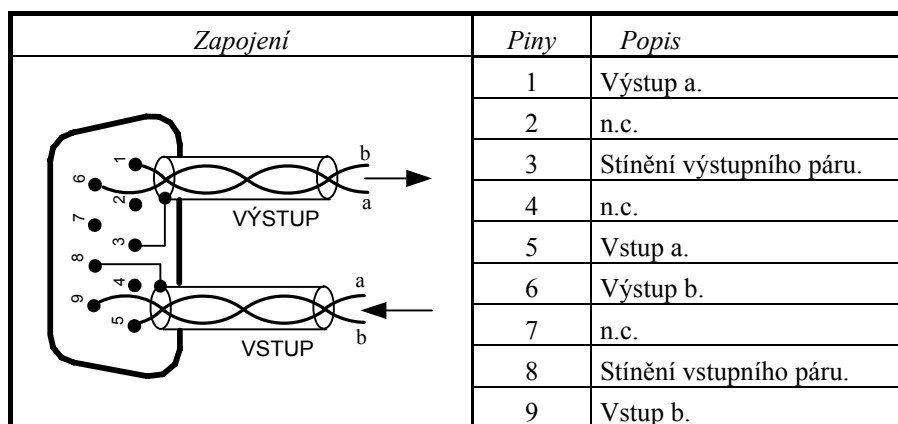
| Zapojení | Piny | Popis |
|---|---|---|
| 1 6 2 7 3 8 4 9 5 b a VÝSTUP a b VSTUP | 1 | Výstup a. |
| | 2 | n.c. |
| | 3 | Stínění výstupního páru. |
| | 4 | n.c. |
| | 5 | Vstup a. |
| | 6 | Výstup b. |
| | 7 | n.c. |
| | 8 | Stínění vstupního páru. |
| | 9 | Vstup b. |